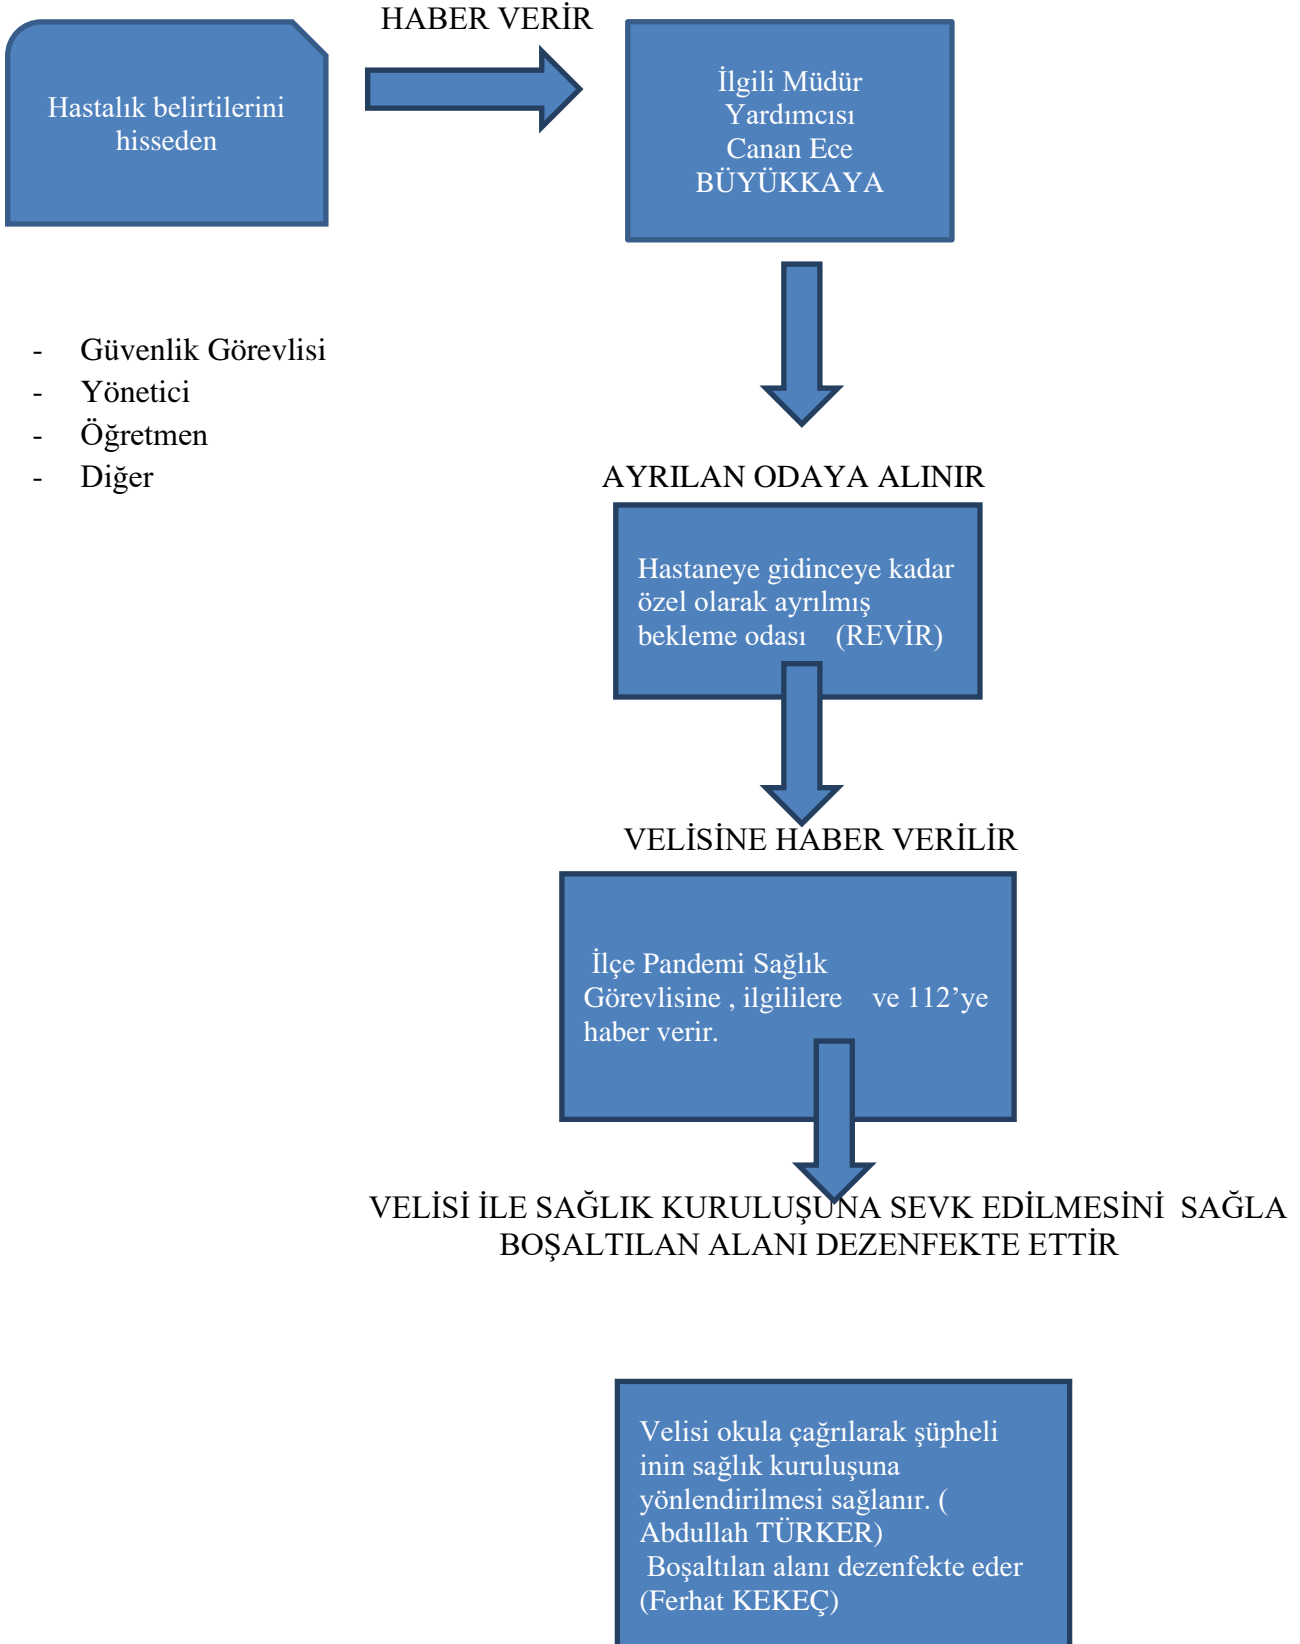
Hastalık belirtilerini hisseden

HABER VERİR

İlgili Müdür Yardımcısı Canan Ece BÜYÜKKAYA

- Güvenlik Görevlisi
- Yönetici
- Öğretmen
- Diğer

AYRILAN ODAYA ALINIR

Hastaneye gidinceye kadar özel olarak ayrılmış bekleme odası (REVİR)

VELİSİNE HABER VERİLİR

İlçe Pandemi Sağlık Görevlisine , ilgililere ve 112'ye haber verir.

VELİSİ İLE SAĞLIK KURULUŞUNA SEVK EDİLMESİNİ SAĞLA
BOŞALTILAN ALANI DEZENFEKTE ETTİR

Velisi okula çağrılarak şüpheli inin sağlık kuruluşuna yönlendirilmesi sağlanır. ( Abdullah TÜRKER)
Boşaltılan alanı dezenfekte eder (Ferhat KEKEÇ)